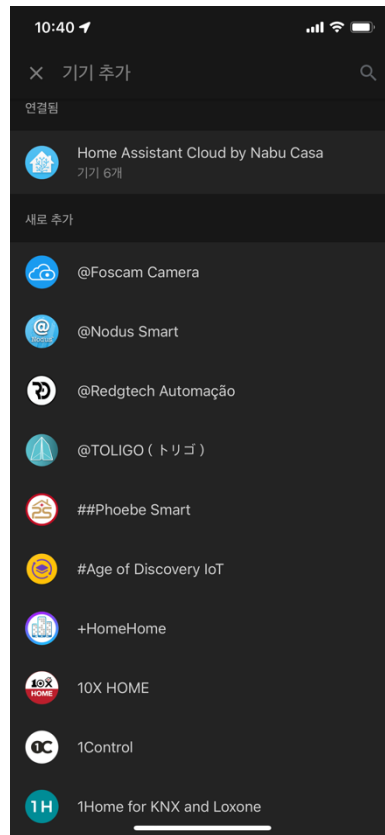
10:40

기기 추가

연결됨

Home Assistant Cloud by Nabu Casa
기기 6개

새로 추가

@Foscam Camera

@Nodus Smart

@Redgtech Automação

@TOLIGO ( トリゴ )

##Phoebe Smart

#Age of Discovery IoT

+HomeHome

10X HOME

1Control

1H 1Home for KNX and Loxone